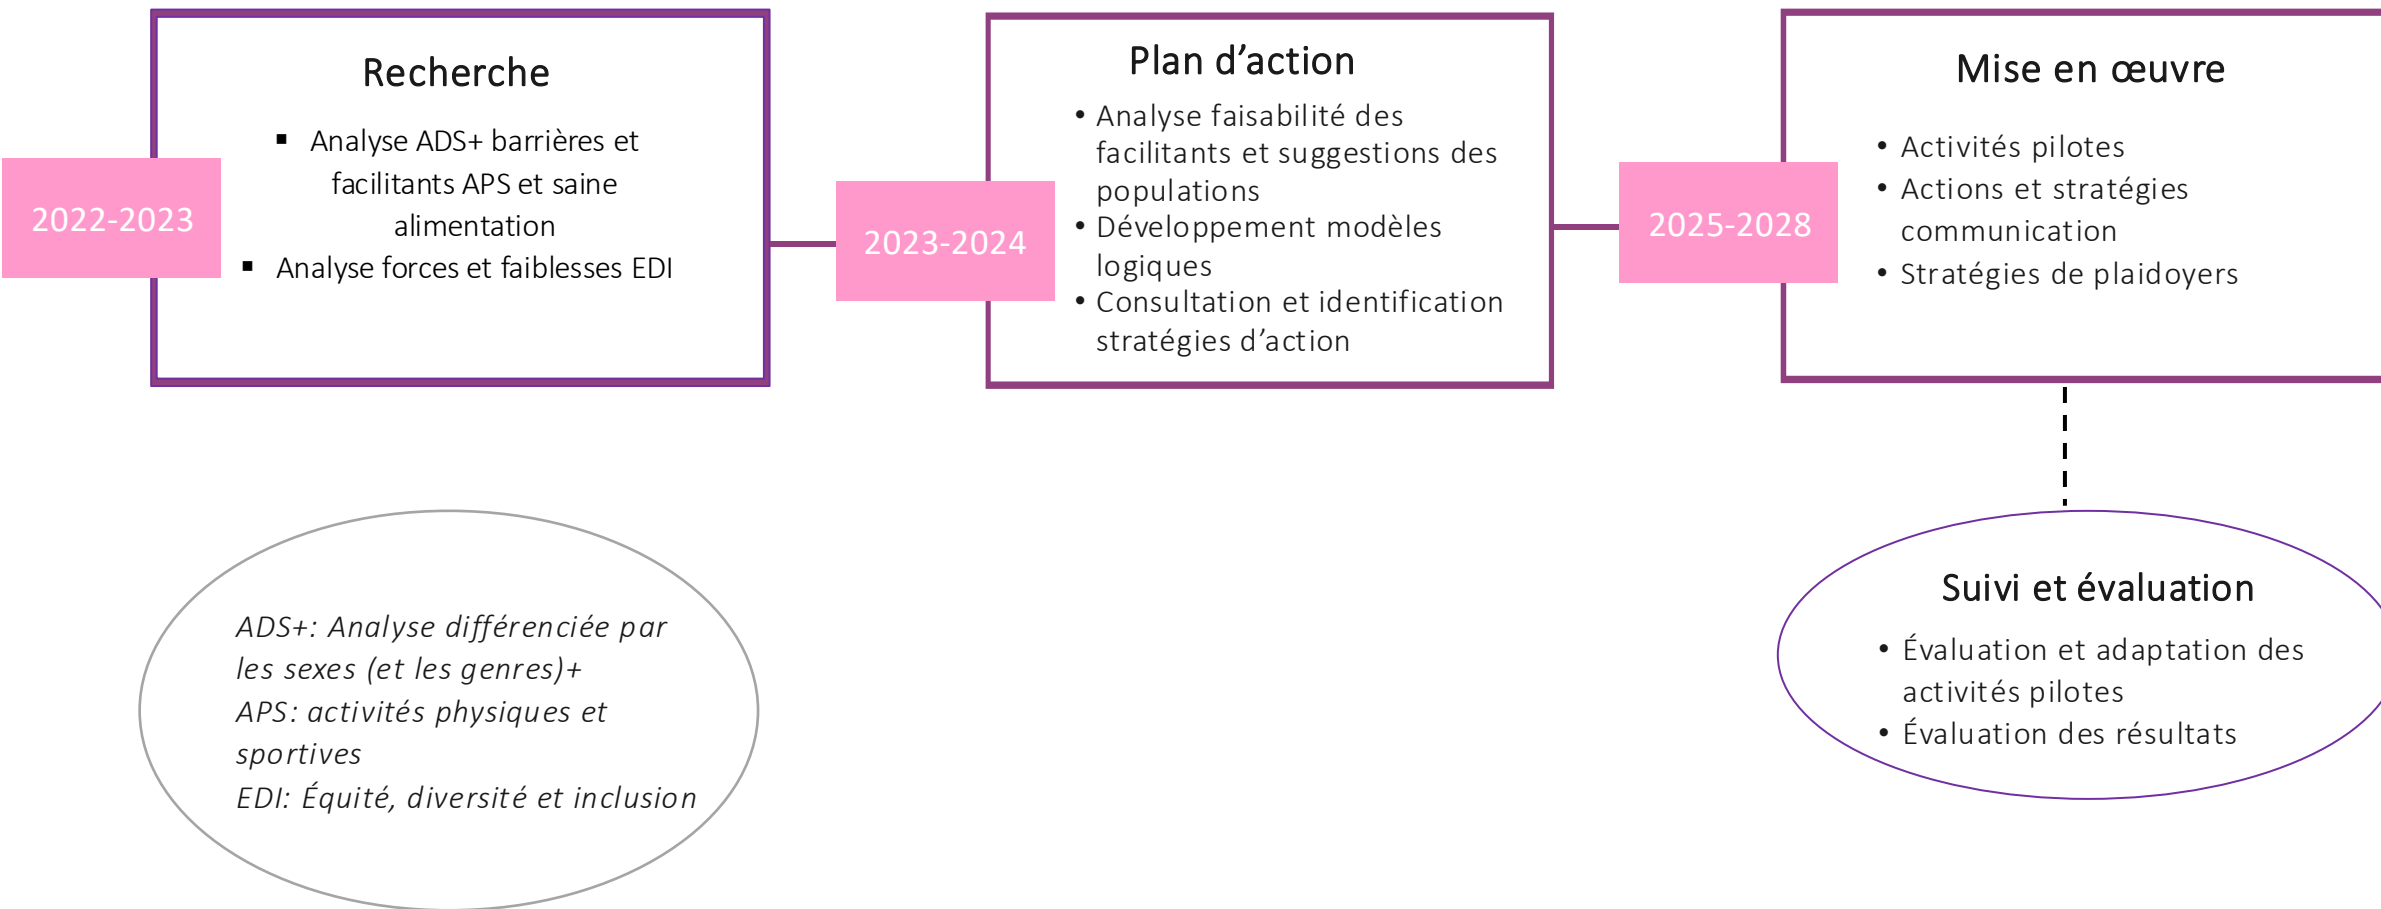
2022-2023

Recherche

- Analyse ADS+ barrières et facilitants APS et saine alimentation
- Analyse forces et faiblesses EDI

2023-2024

Plan d'action

- Analyse faisabilité des facilitants et suggestions des populations
- Développement modèles logiques
- Consultation et identification stratégies d'action

2025-2028

Mise en œuvre

- Activités pilotes
- Actions et stratégies communication
- Stratégies de plaidoyers

ADS+: Analyse différenciée par les sexes (et les genres)+
APS: activités physiques et sportives
EDI: Équité, diversité et inclusion

Suivi et évaluation

- Évaluation et adaptation des activités pilotes
- Évaluation des résultats